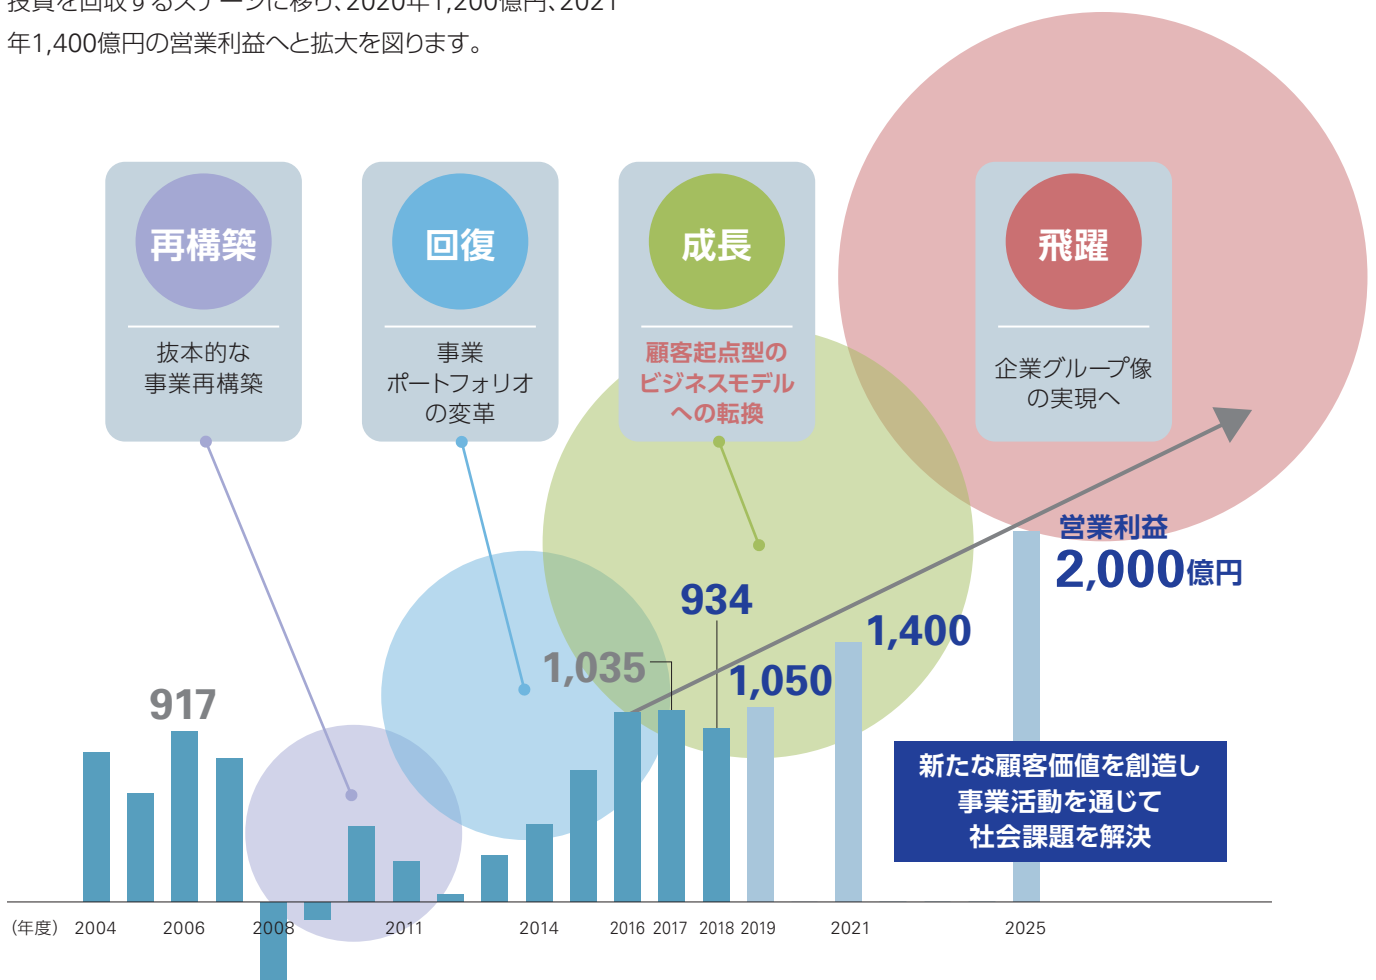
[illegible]

年1,400億円の営業利益へと拡大を図ります。

再構築

抜本的な事業再構築

回復

事業ポートフォリオの変革

成長

顧客起点型のビジネスモデルへの転換

飛躍

企業グループ像の実現へ

営業利益
2,000億円

917

1,035

934

1,050

1,400

新たな顧客価値を創造し
事業活動を通じて
社会課題を解決

(年度) 2004 2006 2008 2011 2014 2016 2017 2018 2019 2021 2025